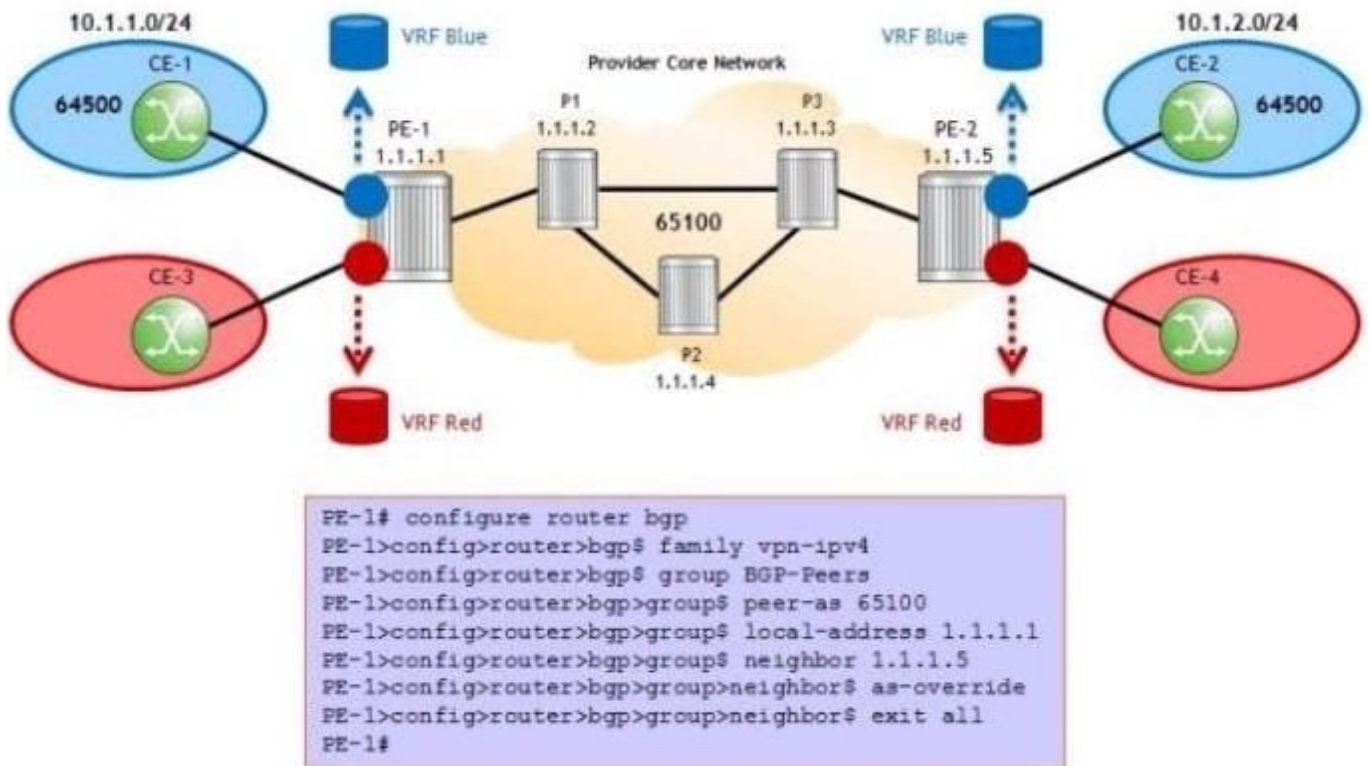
10.1.1.0/24

VRF Blue

Provider Core Network

VRF Blue

10.1.2.0/24

CE-1

64500

PE-1
1.1.1.1

P1
1.1.1.2

P3
1.1.1.3

PE-2
1.1.1.5

CE-2

64500

65100

CE-3

CE-4

P2
1.1.1.4

VRF Red

VRF Red

PE-1# configure router bgp
PE-1>config>router>bgp$ family vpn-ipv4
PE-1>config>router>bgp$ group BGP-Peers
PE-1>config>router>bgp>group$ peer-as 65100
PE-1>config>router>bgp>group$ local-address 1.1.1.1
PE-1>config>router>bgp>group$ neighbor 1.1.1.5
PE-1>config>router>bgp>group>neighbor$ as-override
PE-1>config>router>bgp>group>neighbor$ exit all
PE-1#